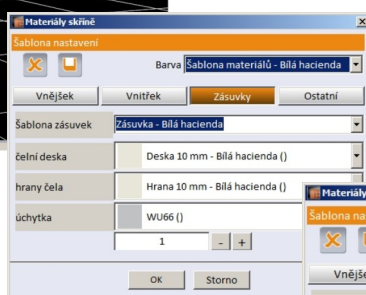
Materiály skříně
Šablona nastavení
Barva Šablona materiálů - Bílá hacienda
Vnějšek
Vnitřek
Zásuvky
Ostatní
Šablona zásuvek
Zásuvka - Bílá hacienda
čelní deska
Deska 10 mm - Bílá hacienda ()
hrany čela
Hrana 10 mm - Bílá hacienda ()
úchytka
WU66 ()
1
-
+
OK
Storno
Materiály
Šablona nas
Vnějš